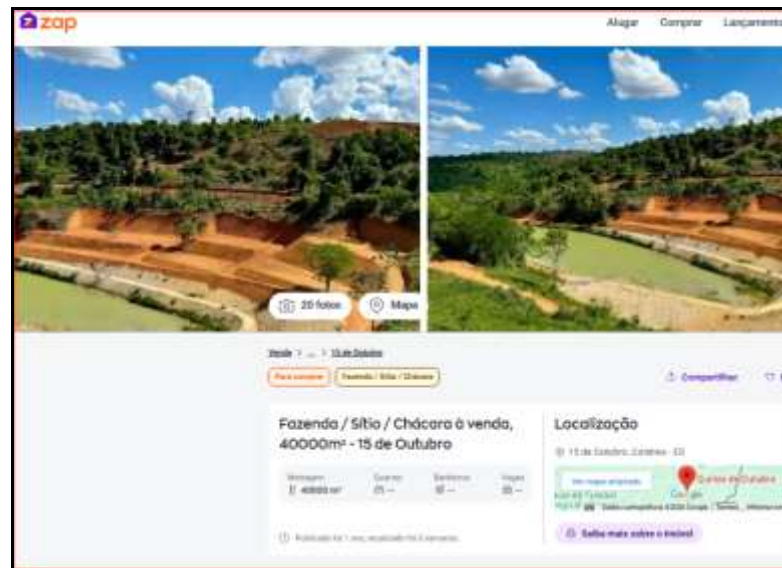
zap

Alugar Comprar Lançamento

20 fotos Mapa

Venda > ... > 15 de Outubro

Para comprar Fazenda / Sítio / Chácara

Compartilhar

Fazenda / Sítio / Chácara à venda, 40000m² - 15 de Outubro

Metragem 40000 m² | Quartos -- | Banheiros -- | Vagas --

Publicado há 1 ano, atualizado há 2 semanas

Localização

15 de Outubro, Colatina - ES

Ver mapa ampliado

Google

Saiba mais sobre o imóvel